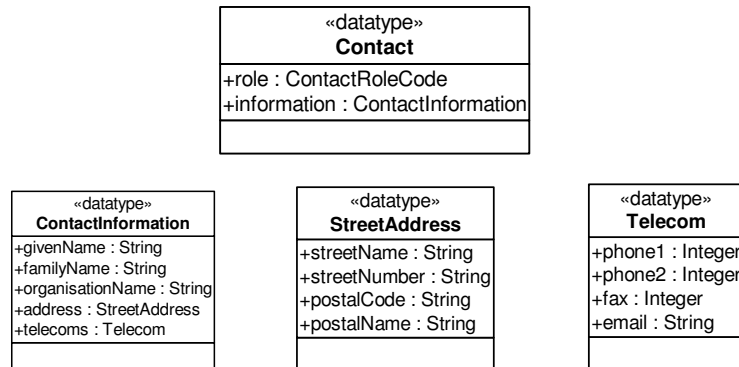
«datatype»
**Contact**
+role : ContactRoleCode
+information : ContactInformation

«datatype»
**ContactInformation**
+givenName : String
+familyName : String
+organisationName : String
+address : StreetAddress
+telecoms : Telecom

«datatype»
**StreetAddress**
+streetName : String
+streetNumber : String
+postalCode : String
+postalName : String

«datatype»
**Telecom**
+phone1 : Integer
+phone2 : Integer
+fax : Integer
+email : String